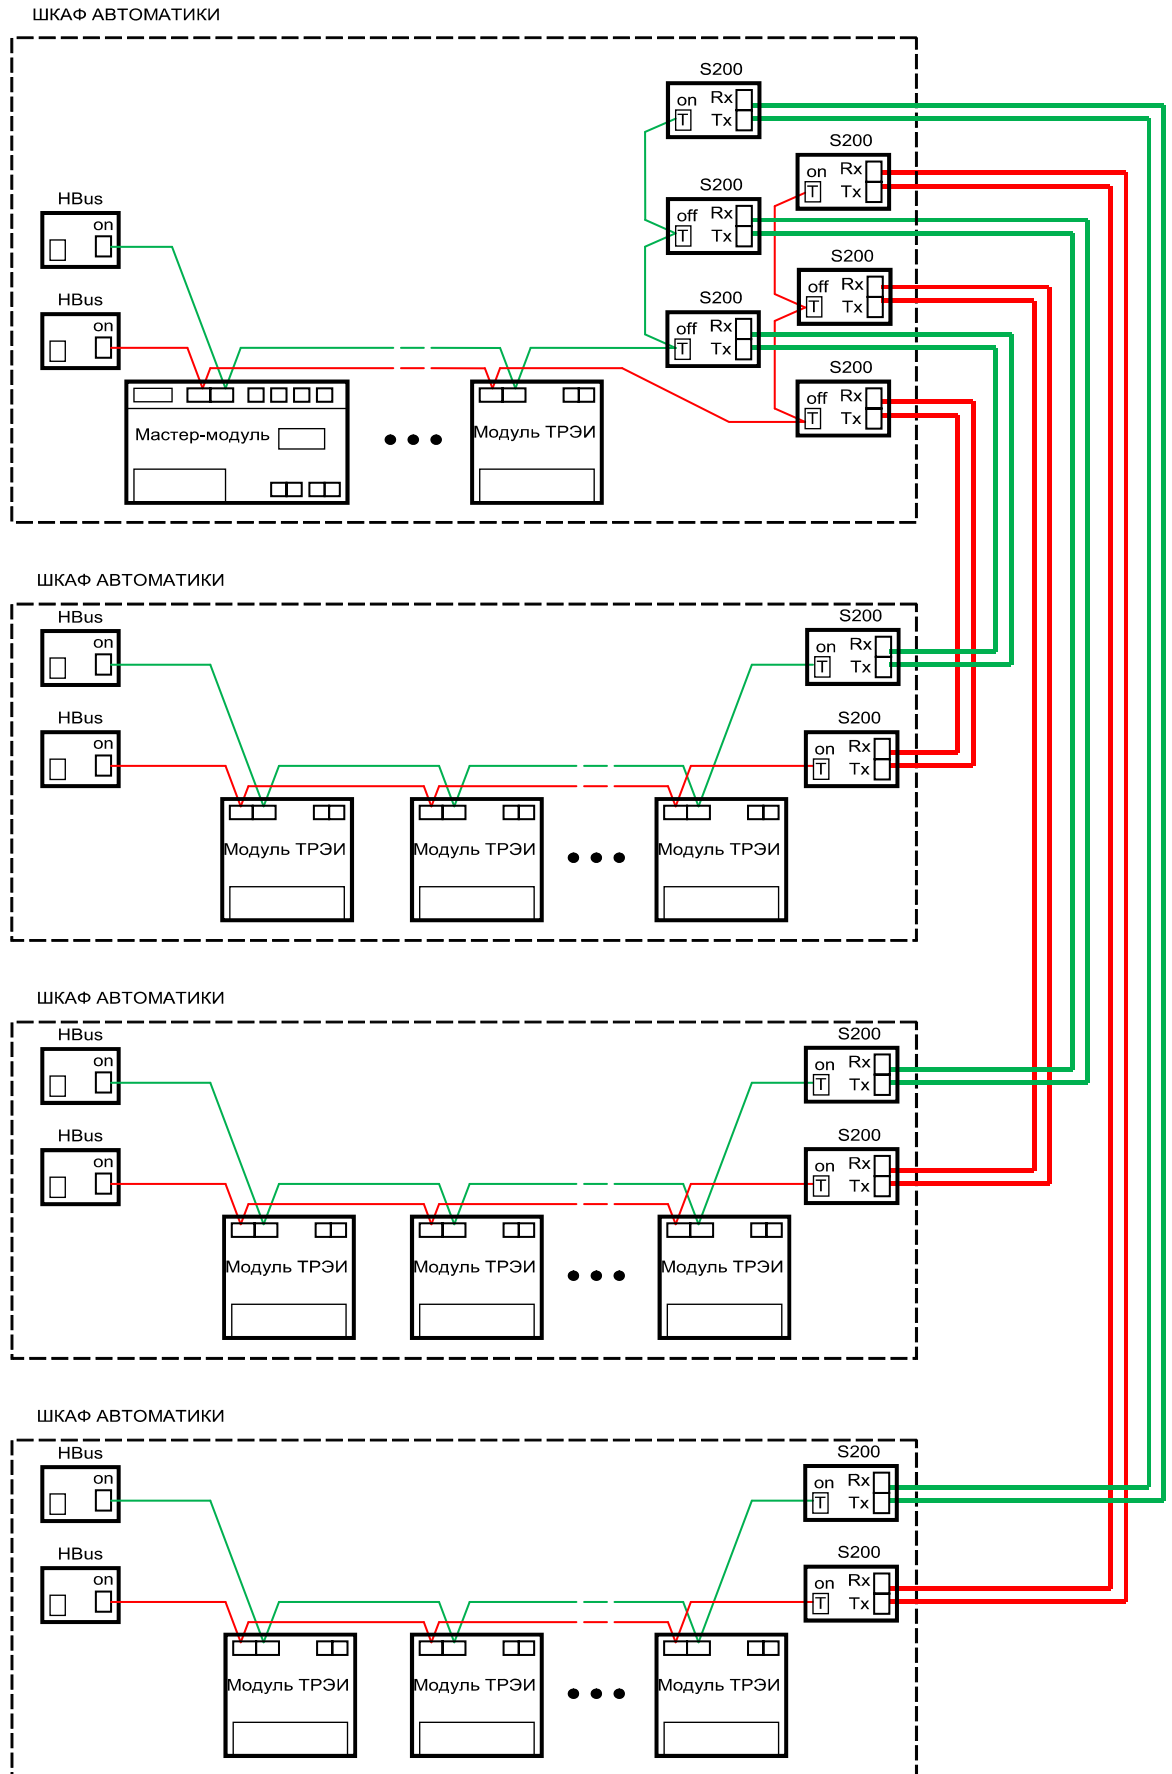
ШКАФ АВТОМАТИКИ

S200
on Rx
T Tx

S200
on Rx
T Tx

S200
off Rx
T Tx

S200
off Rx
T Tx

S200
off Rx
T Tx

S200
off Rx
T Tx

HBus
on

HBus
on

Мастер-модуль

Модуль ТРЭИ

ШКАФ АВТОМАТИКИ

HBus
on

HBus
on

S200
on Rx
T Tx

S200
on Rx
T Tx

Модуль ТРЭИ

Модуль ТРЭИ

Модуль ТРЭИ

ШКАФ АВТОМАТИКИ

HBus
on

HBus
on

S200
on Rx
T Tx

S200
on Rx
T Tx

Модуль ТРЭИ

Модуль ТРЭИ

Модуль ТРЭИ

ШКАФ АВТОМАТИКИ

HBus
on

HBus
on

S200
on Rx
T Tx

S200
on Rx
T Tx

Модуль ТРЭИ

Модуль ТРЭИ

Модуль ТРЭИ